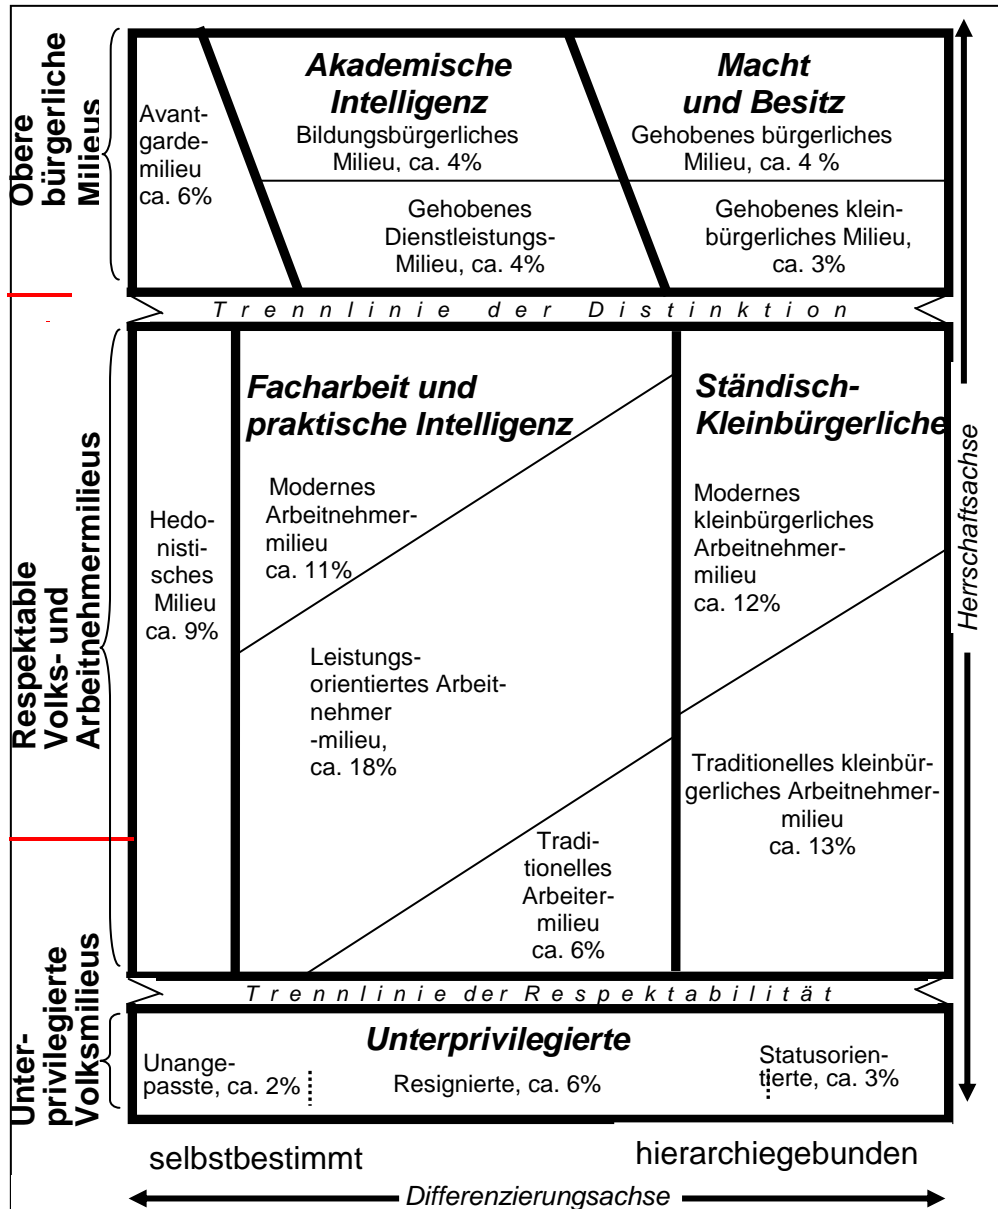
Obere bürgerliche Milieus

Avantgardemilieu ca. 6%

Akademische Intelligenz

Bildungsbürgerliches Milieu, ca. 4%

Gehobenes Dienstleistungs-Milieu, ca. 4%

Macht und Besitz

Gehobenes bürgerliches Milieu, ca. 4 %

Gehobenes kleinbürgerliches Milieu, ca. 3%

T r e n n l i n i e d e r D i s t i n k t i o n

Respektable Volks- und Arbeitnehmermilieus

Hedonistisches Milieu ca. 9%

Facharbeit und praktische Intelligenz

Modernes Arbeitnehmermilieu ca. 11%

Leistungsorientiertes Arbeitnehmer-milieu, ca. 18%

Traditionelles Arbeitermilieu ca. 6%

Ständisch-Kleinbürgerliche

Modernes kleinbürgerliches Arbeitnehmermilieu ca. 12%

Traditionelles kleinbürgerliches Arbeitnehmermilieu ca. 13%

Herrschaftsachse

T r e n n l i n i e d e r R e s p e k t a b i l i t ä t

Unterprivilegierte Volksmilieus

Unterprivilegierte

Unangepasste, ca. 2%

Resignierte, ca. 6%

Statusorientierte, ca. 3%

selbstbestimmt

hierarchiegebunden

Differenzierungsachse